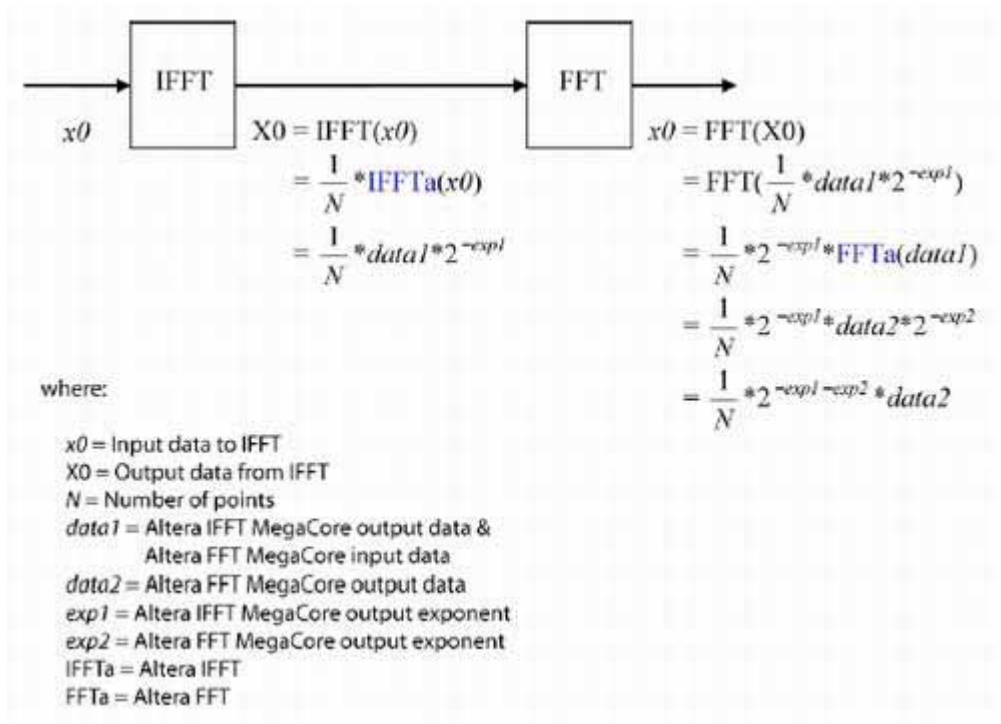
IFFT

FFT

$x0$

$X0 = IFFT(x0)$

$= \frac{1}{N} * IFFTa(x0)$

$= \frac{1}{N} * data1 * 2^{-exp1}$

$x0 = FFT(X0)$

$= FFT(\frac{1}{N} * data1 * 2^{-exp1})$

$= \frac{1}{N} * 2^{-exp1} * FFTa(data1)$

$= \frac{1}{N} * 2^{-exp1} * data2 * 2^{-exp2}$

$= \frac{1}{N} * 2^{-exp1-exp2} * data2$

where:

$x0$ = Input data to IFFT
X0 = Output data from IFFT
$N$ = Number of points
$data1$ = Altera IFFT MegaCore output data & Altera FFT MegaCore input data
$data2$ = Altera FFT MegaCore output data
$exp1$ = Altera IFFT MegaCore output exponent
$exp2$ = Altera FFT MegaCore output exponent
IFFTa = Altera IFFT
FFTa = Altera FFT